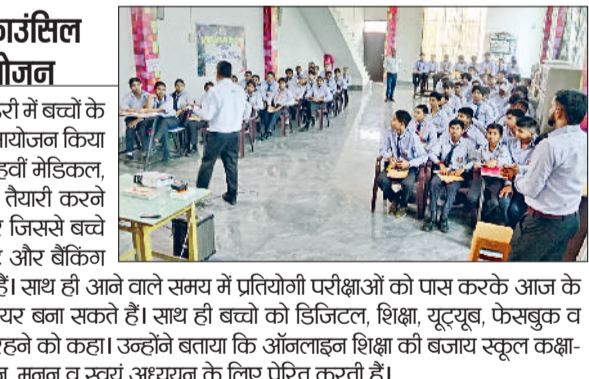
काउंसिल
योजन

री में बच्चों के
आयोजन किया
हवीं मेडिकल,
तैयारी करने
जिससे बच्चे
और बैंकिंग

हैं। साथ ही आने वाले समय में प्रतियोगी परीक्षाओं को पास करके आज के
यर बना सकते हैं। साथ ही बच्चो को डिजिटल, शिक्षा, यूट्यूब, फेसबुक व
रहने को कहा। उन्होंने बताया कि ऑनलाइन शिक्षा की बजाय स्कूल कक्षा-
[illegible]